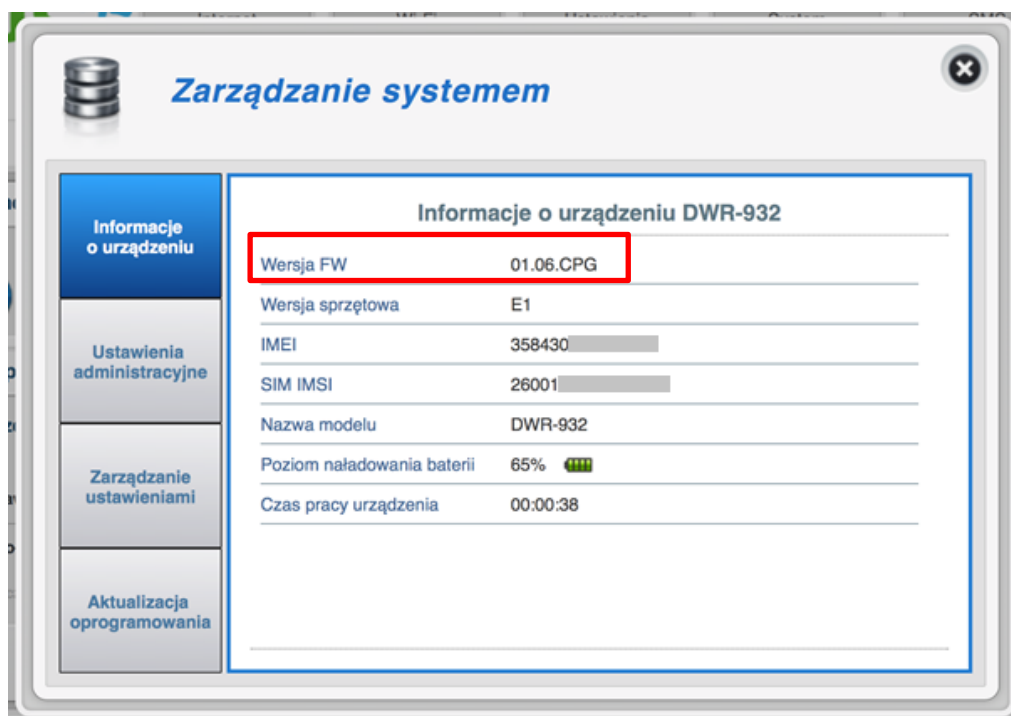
Zarządzanie systemem

Informacje o urządzeniu

Ustawienia administracyjne

Zarządzanie ustawieniami

Aktualizacja oprogramowania

Informacje o urządzeniu DWR-932

| | |
|---|---|
| Wersja FW | 01.06.CPG |
| Wersja sprzętowa | E1 |
| IMEI | 358430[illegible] |
| SIM IMSI | 26001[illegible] |
| Nazwa modelu | DWR-932 |
| Poziom naładowania baterii | 65% |
| Czas pracy urządzenia | 00:00:38 |